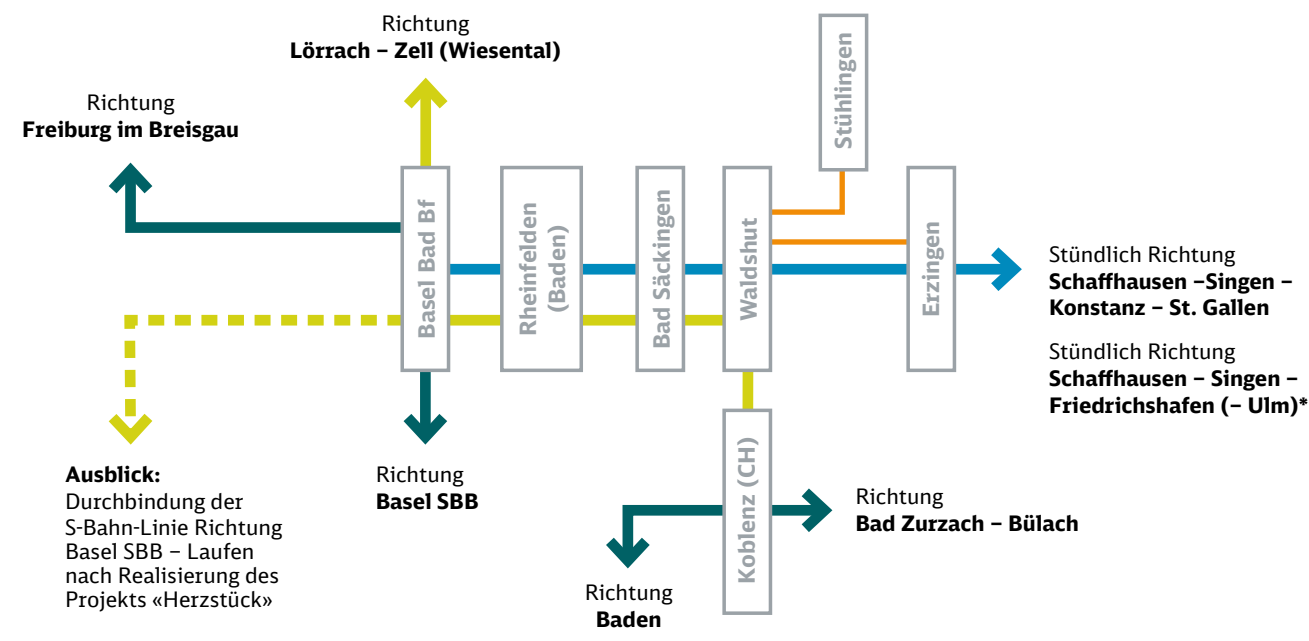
Richtung
**Lörrach – Zell (Wiesental)**

Richtung
**Freiburg im Breisgau**

Stühlingen

Basel Bad Bf

Rheinfelden (Baden)

Bad Säckingen

Waldshut

Erzingen

Stündlich Richtung
**Schaffhausen –Singen – Konstanz – St. Gallen**

Stündlich Richtung
**Schaffhausen – Singen – Friedrichshafen (– Ulm)***

**Ausblick:**
Durchbindung der S-Bahn-Linie Richtung Basel SBB – Laufen nach Realisierung des Projekts «Herzstück»

Richtung
**Basel SBB**

Koblenz (CH)

Richtung
**Bad Zurzach – Bülach**

Richtung
**Baden**